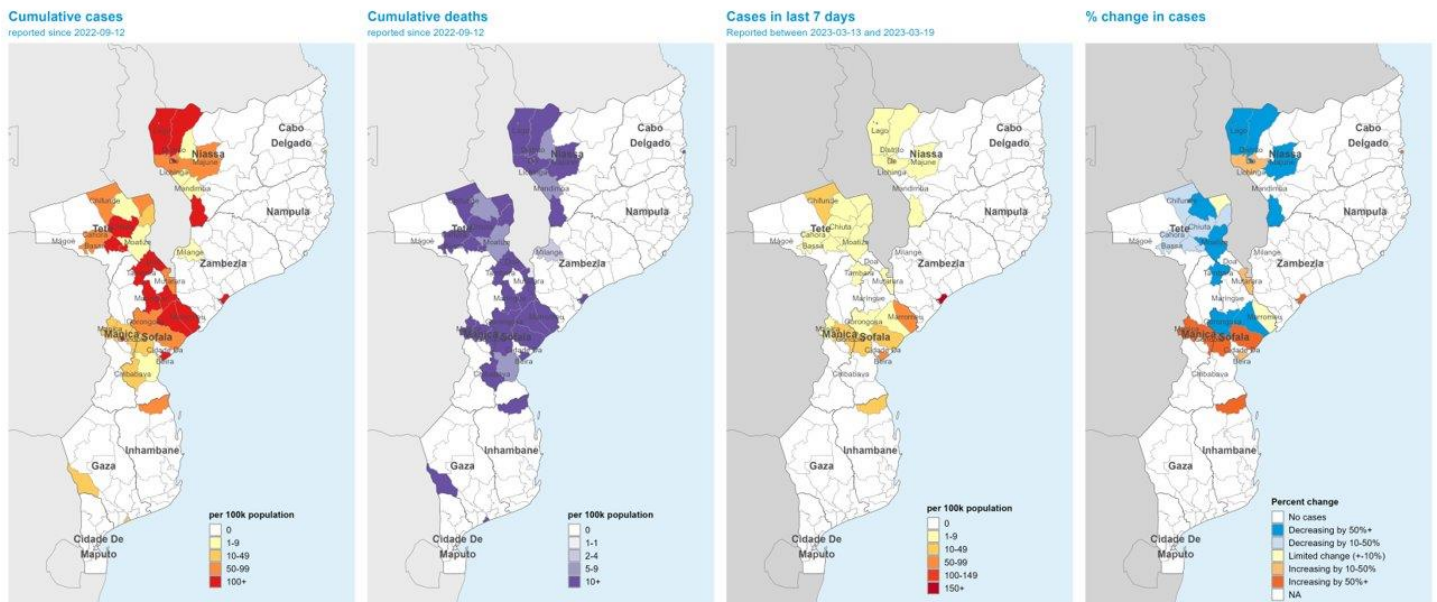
Cumulative cases
reported since 2022-09-12

Cabo Delgado
Niassa
Lago
Majune
Lichinga
Mandimba
Nampula
Chifunde
Tete
Magoe
Cahora Bassa
Moatize
Milange
Zambezia
Manica
Sofala
Gorongosa
Cidade da Beira
Chibabava
Inhambane
Gaza
Cidade De Maputo

per 100k population
0
1-9
10-49
50-99
100+

Cumulative deaths
reported since 2022-09-12

Cabo Delgado
Niassa
Lichinga
Mandimba
Nampula
Tete
Magoe
Moatize
Milange
Zambezia
Mutarara
Manica
Sofala
Inhambane
Gaza
Cidade De Maputo

per 100k population
0
1-1
2-4
5-9
10+

Cases in last 7 days
Reported between 2023-03-13 and 2023-03-19

Lago
Cabo Delgado
Niassa
Majune
Lichinga
Mandimba
Nampula
Chifunde
Chiuta
Tete
Cahora Bassa
Magoe
Moatize
Milange
Zambezia
Doa
Tambara
Mutarara
Maringue
Marromeu
Gorongosa
Manica
Sofala
Cidade da Beira
Chibabava
Inhambane
Gaza
Cidade De Maputo

per 100k population
0
1-9
10-49
50-99
100-149
150+

% change in cases

Cabo Delgado
Niassa
Majune
Lichinga
Nampula
Chifunde
Chiuta
Tete
Cahora Bassa
Magoe
Moatize
Milange
Zambezia
Tambara
Mutarara
Maringue
Marromeu
Manica
Sofala
Chibabava
Inhambane
Gaza
Cidade De Maputo

Percent change
No cases
Decreasing by 50%+
Decreasing by 10-50%
Limited change (+-10%)
Increasing by 10-50%
Increasing by 50%+
NA